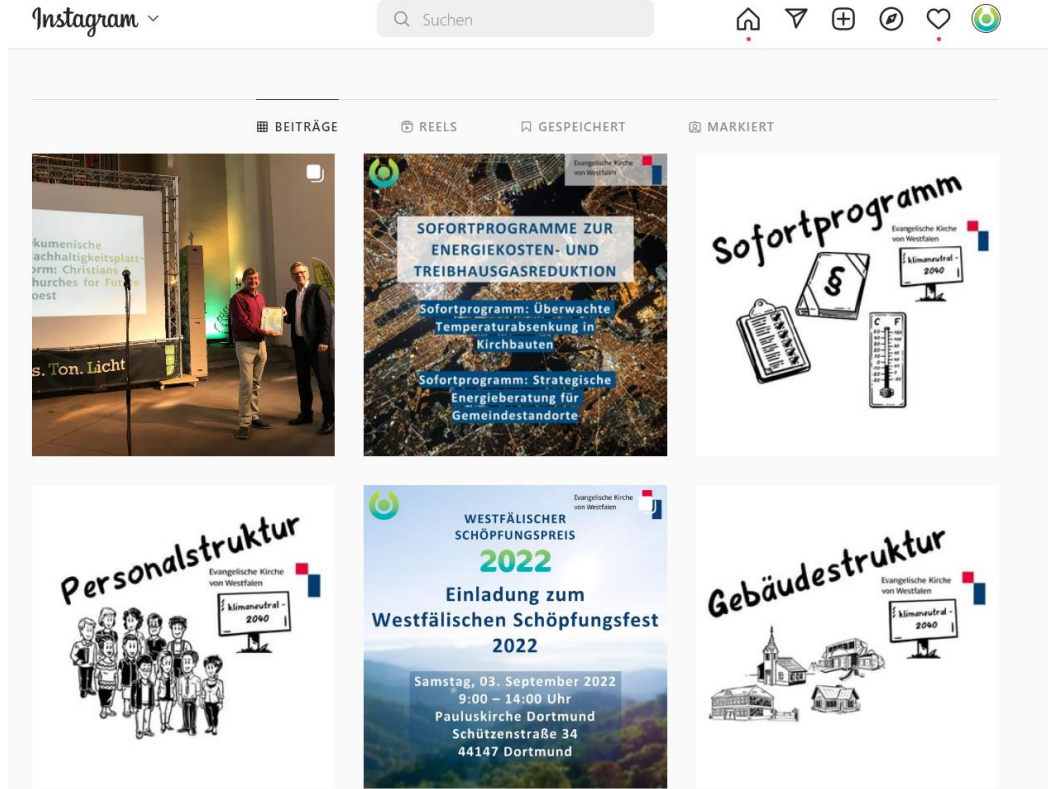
Instagram

Suchen

BEITRÄGE REELS GESPEICHERT MARKIERT

kumenische
achhaltigkeitsplatt-
orm: Christians
hurches for Fut
oest

s. Ton. Licht

Evangelische Kirche von Westfalen

SOFORTPROGRAMME ZUR ENERGIEKOSTEN- UND TREIBHAUSGASREDUKTION

Sofortprogramm: Überwachte Temperaturabsenkung in Kirchbauten

Sofortprogramm: Strategische Energieberatung für Gemeindestandorte

Sofortprogramm

Evangelische Kirche von Westfalen

klimaneutral - 2040

§

C F

Personalstruktur

Evangelische Kirche von Westfalen

klimaneutral - 2040

Evangelische Kirche von Westfalen

WESTFÄLISCHER SCHÖPFUNGSPREIS

2022

Einladung zum Westfälischen Schöpfungsfest 2022

Samstag, 03. September 2022
9:00 – 14:00 Uhr
Pauluskirche Dortmund
Schützenstraße 34
44147 Dortmund

Gebäudestruktur

Evangelische Kirche von Westfalen

klimaneutral - 2040